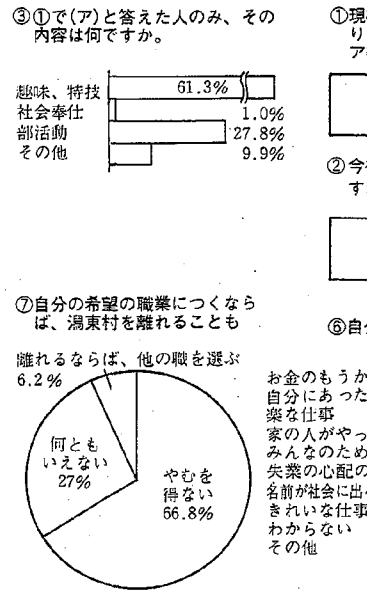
③①で(ア)と答えた人のみ、その内容は何ですか。

趣味、特技 61.3%
社会奉仕 1.0%
部活動 27.8%
その他 9.9%

⑦自分の希望の職業につくならば、潟東村を離れることも

離れるならば、他の職を選ぶ 6.2%
何ともいえない 27%
やむを得ない 66.8%

①現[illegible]
り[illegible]
ア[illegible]

②今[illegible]
す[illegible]

⑥自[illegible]

お金のもうか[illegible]
自分にあった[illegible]
楽な仕事
家の人がやっ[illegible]
みんなのため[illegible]
失業の心配の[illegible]
名前が社会に出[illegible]
きれいな仕事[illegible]
わからない
その他